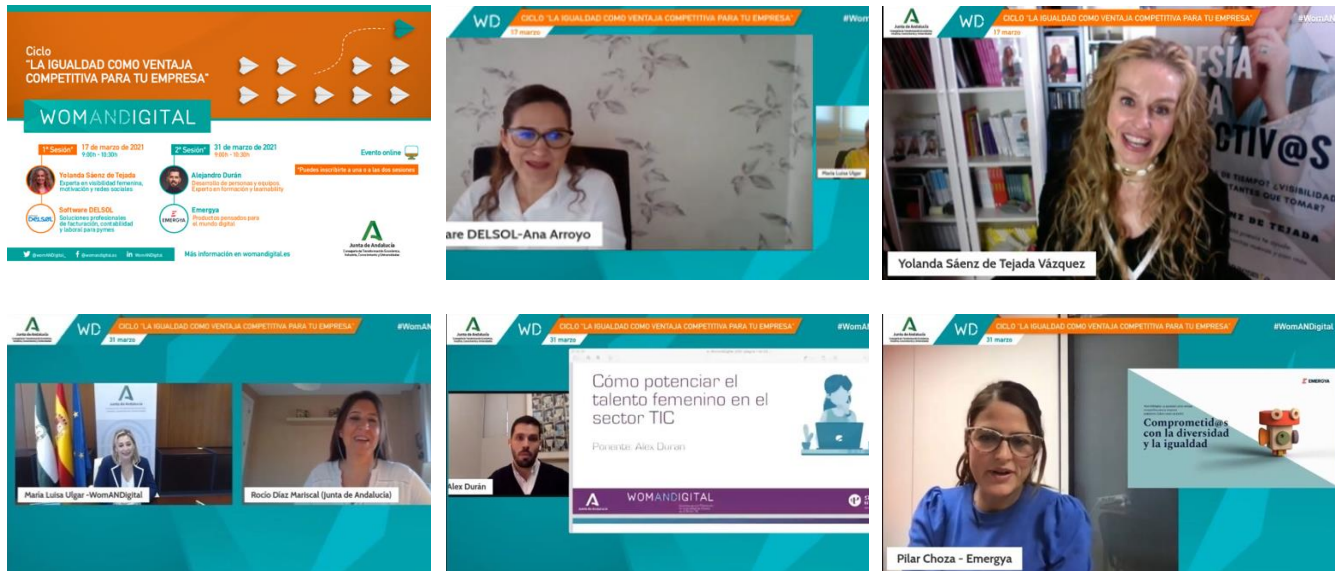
Ciclo
"LA IGUALDAD COMO VENTAJA COMPETITIVA PARA TU EMPRESA"

WOMANDIGITAL

1ª Sesión 17 de marzo de 2021 9:00h - 10:30h

Yolanda Sáenz de Tejada
Experta en visibilidad femenina, motivación y redes sociales

Software DELSOL
Soluciones profesionales de facturación, contabilidad y laboral para pymes

2ª Sesión 31 de marzo de 2021 9:00h - 10:30h

Alejandro Durán
Desarrollo de personas y equipos. Experto en formación y learnability

Emergya
Productos pensados para el mundo digital

Evento online

*Puedes inscribirte a una o a las dos sesiones

Junta de Andalucía

@womANDigital_ @womandigital.es WomANDigital

Más información en womandigital.es

WD CICLO "LA IGUALDAD COMO VENTAJA COMPETITIVA PARA TU EMPRESA" #WomANDigital
17 marzo

are DELSOL-Ana Arroyo

María Luisa Ulgar

WD CICLO "LA IGUALDAD COMO VENTAJA COMPETITIVA PARA TU EMPRESA" #WomA
17 marzo

Junta de Andalucía

Yolanda Sáenz de Tejada Vázquez

Junta de Andalucía
WD CICLO "LA IGUALDAD COMO VENTAJA COMPETITIVA PARA TU EMPRESA" #WomANDigital
31 marzo

María Luisa Ulgar -WomANDigital

Rocío Díaz Mariscal (Junta de Andalucía)

Junta de Andalucía
WD CICLO "LA IGUALDAD COMO VENTAJA COMPETITIVA PARA TU EMPRESA" #WomANDigital
31 marzo

Cómo potenciar el talento femenino en el sector TIC

Ponente: Alex Durán

WOMANDIGITAL

Alex Durán

Junta de Andalucía
WD CICLO "LA IGUALDAD COMO VENTAJA COMPETITIVA PARA TU EMPRESA" #WomANDigital
31 marzo

EMERGYA

Comprometidos con la diversidad y la igualdad

Pilar Choza - Emergya